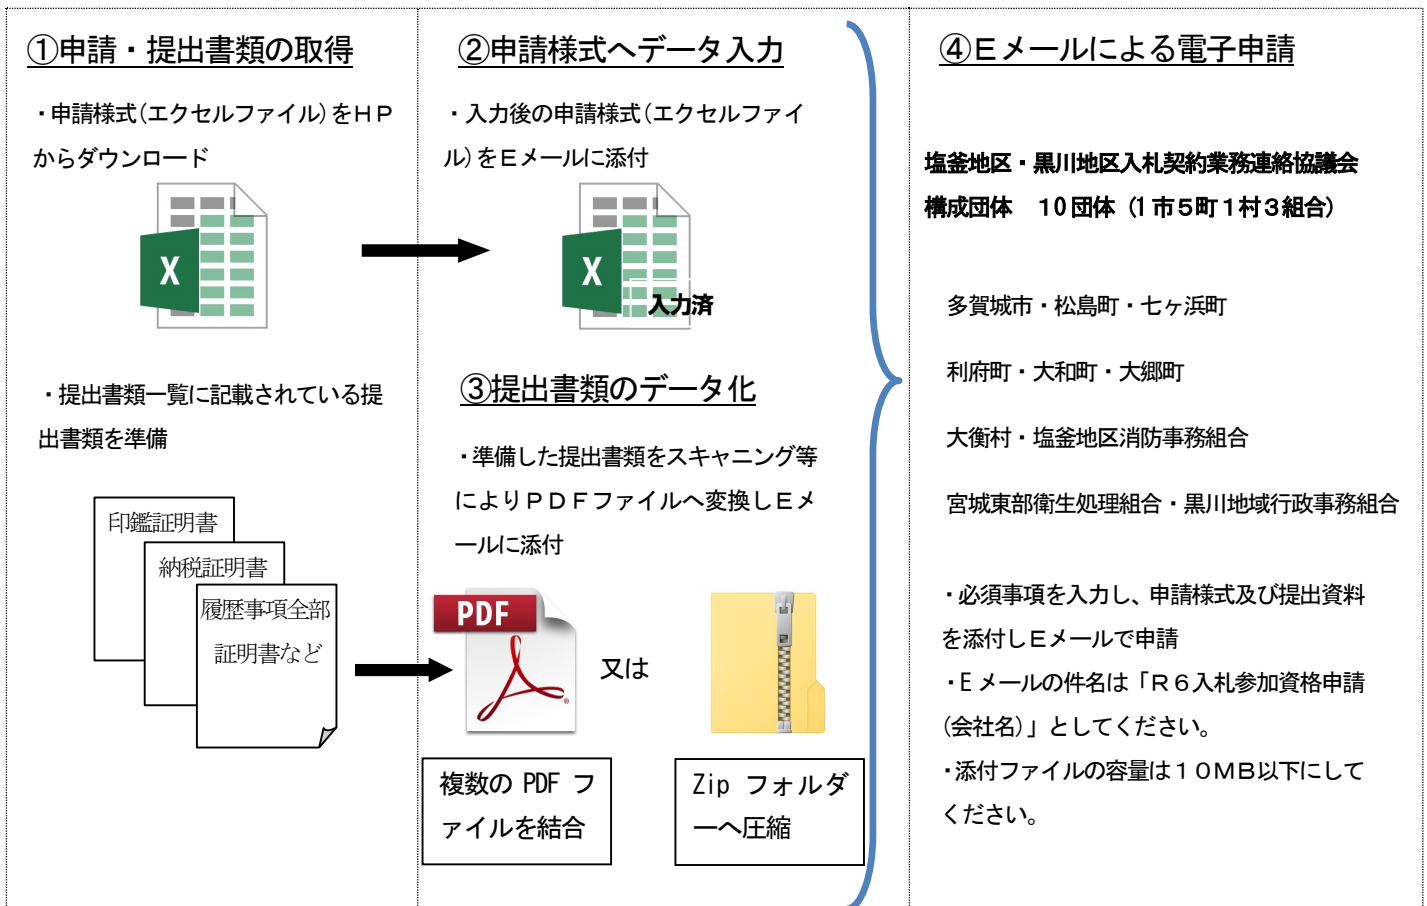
①申請・提出書類の取得

・申請様式(エクセルファイル)をＨＰからダウンロード

X

・提出書類一覧に記載されている提出書類を準備

印鑑証明書

納税証明書

履歴事項全部証明書など

②申請様式へデータ入力

・入力後の申請様式(エクセルファイル)をＥメールに添付

X

入力済

③提出書類のデータ化

・準備した提出書類をスキャニング等によりＰＤＦファイルへ変換しＥメールに添付

PDF

又は

複数の PDF ファイルを結合

Zip フォルダーへ圧縮

④Ｅメールによる電子申請

塩釜地区・黒川地区入札契約業務連絡協議会

構成団体　１０団体（１市５町１村３組合）

多賀城市・松島町・七ヶ浜町

利府町・大和町・大郷町

大衡村・塩釜地区消防事務組合

宮城東部衛生処理組合・黒川地域行政事務組合

・必須事項を入力し、申請様式及び提出資料を添付しＥメールで申請

・Ｅメールの件名は「Ｒ６入札参加資格申請(会社名)」としてください。

・添付ファイルの容量は１０ＭＢ以下にしてください。